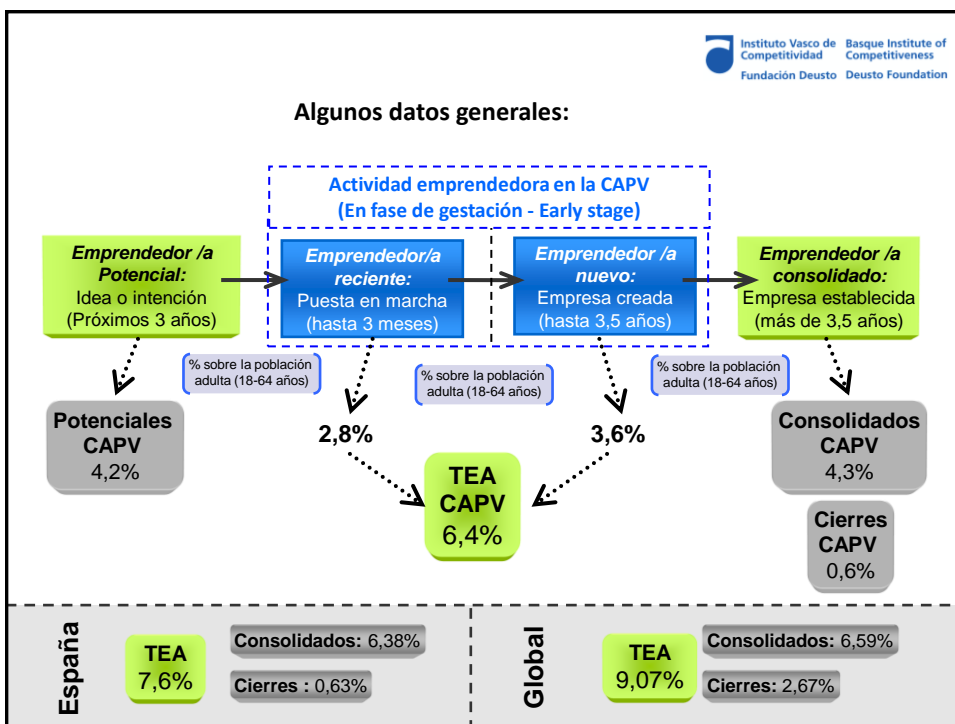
Instituto Vasco de Competitividad
Basque Institute of Competitiveness
Fundación Deusto
Deusto Foundation

Algunos datos generales:

Actividad emprendedora en la CAPV
(En fase de gestación - Early stage)

Emprendedor /a Potencial:
Idea o intención
(Próximos 3 años)

Emprendedor/a reciente:
Puesta en marcha
(hasta 3 meses)

Emprendedor /a nuevo:
Empresa creada
(hasta 3,5 años)

Emprendedor /a consolidado:
Empresa establecida
(más de 3,5 años)

% sobre la población adulta (18-64 años)

% sobre la población adulta (18-64 años)

% sobre la población adulta (18-64 años)

Potenciales CAPV
4,2%

2,8%

3,6%

Consolidados CAPV
4,3%

TEA CAPV
6,4%

Cierres CAPV
0,6%

España

TEA
7,6%

Consolidados: 6,38%

Cierres : 0,63%

Global

TEA
9,07%

Consolidados: 6,59%

Cierres: 2,67%